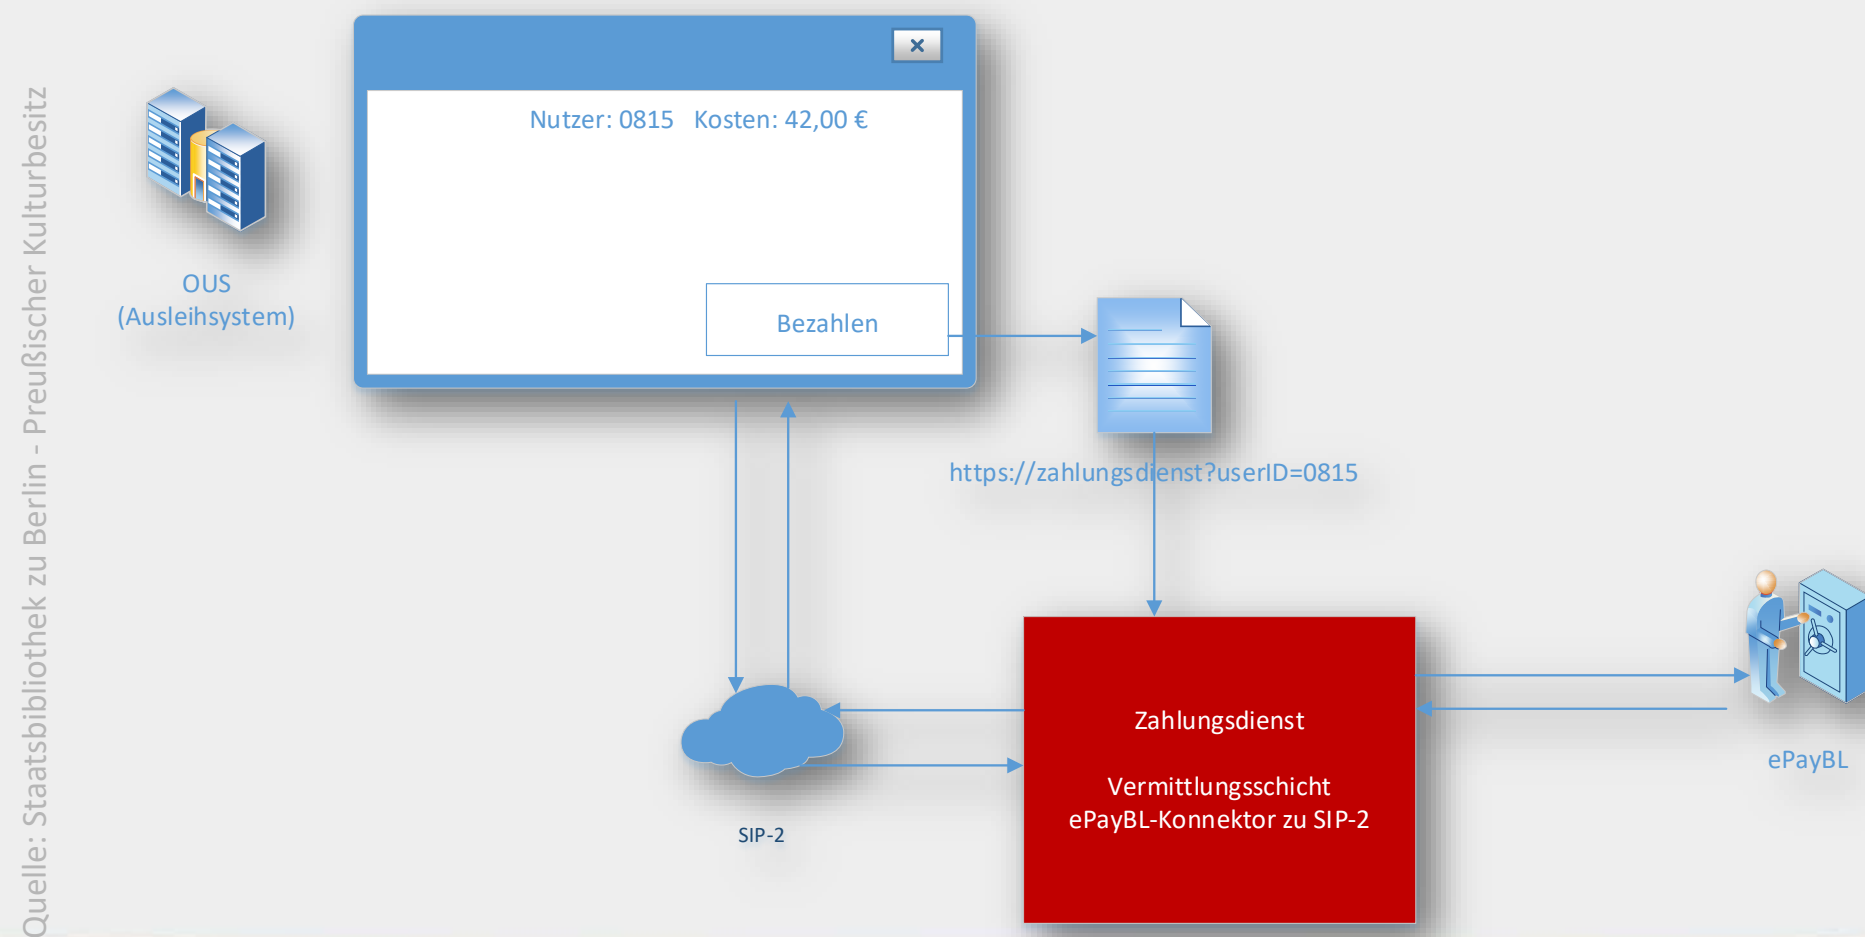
Quelle: Staatsbibliothek zu Berlin - Preußischer Kulturbesitz

OUS
(Ausleihsystem)

×

Nutzer: 0815 Kosten: 42,00 €

Bezahlen

https://zahlungsdienst?userID=0815

SIP-2

Zahlungsdienst

Vermittlungsschicht
ePayBL-Konnektor zu SIP-2

ePayBL